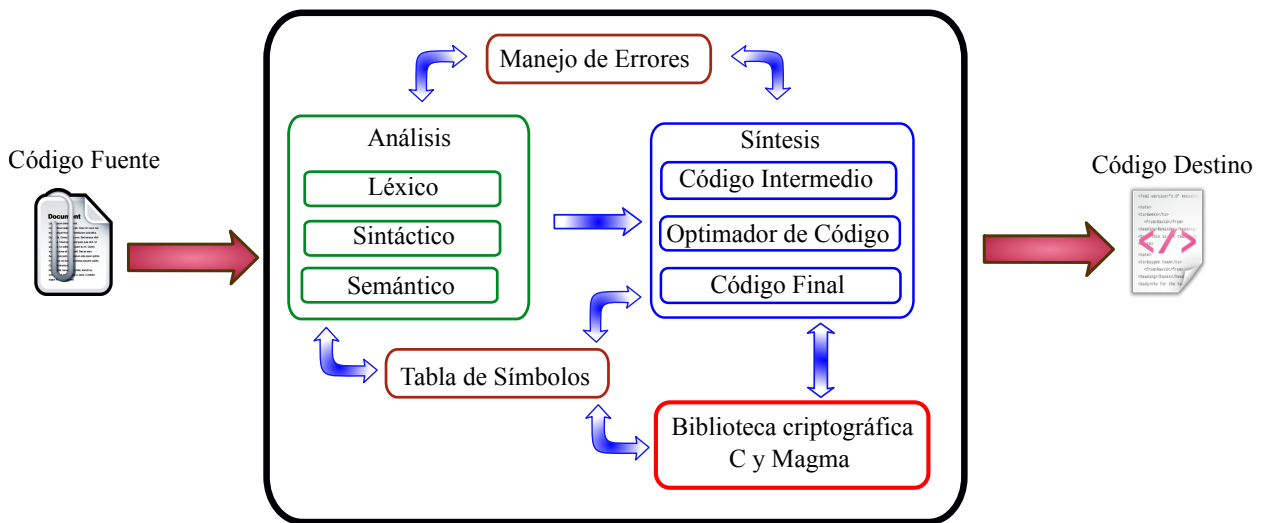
Código Fuente

Document

Manejo de Errores

Análisis

Léxico

Sintáctico

Semántico

Síntesis

Código Intermedio

Optimador de Código

Código Final

Tabla de Símbolos

Biblioteca criptográfica C y Magma

Código Destino

</>